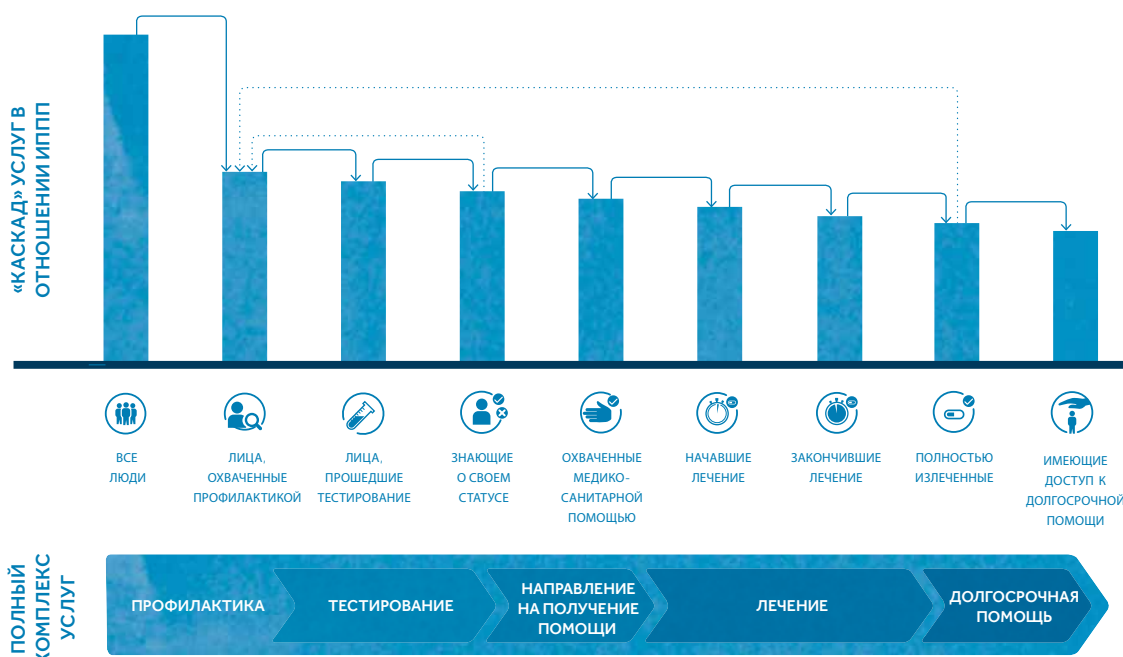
«КАСКАД» УСЛУГ В ОТНОШЕНИИ ИППП

ВСЕ ЛЮДИ

ЛИЦА, ОХВАЧЕННЫЕ ПРОФИЛАКТИКОЙ

ЛИЦА, ПРОШЕДШИЕ ТЕСТИРОВАНИЕ

ЗНАЮЩИЕ О СВОЕМ СТАТУСЕ

ОХВАЧЕННЫЕ МЕДИКО-САНИТАРНОЙ ПОМОЩЬЮ

НАЧАВШИЕ ЛЕЧЕНИЕ

ЗАКОНЧИВШИЕ ЛЕЧЕНИЕ

ПОЛНОСТЬЮ ИЗЛЕЧЕННЫЕ

ИМЕЮЩИЕ ДОСТУП К ДОЛГОСРОЧНОЙ ПОМОЩИ

ПОЛНЫЙ КОМПЛЕКС УСЛУГ

ПРОФИЛАКТИКА

ТЕСТИРОВАНИЕ

НАПРАВЛЕНИЕ НА ПОЛУЧЕНИЕ ПОМОЩИ

ЛЕЧЕНИЕ

ДОЛГОСРОЧНАЯ ПОМОЩЬ